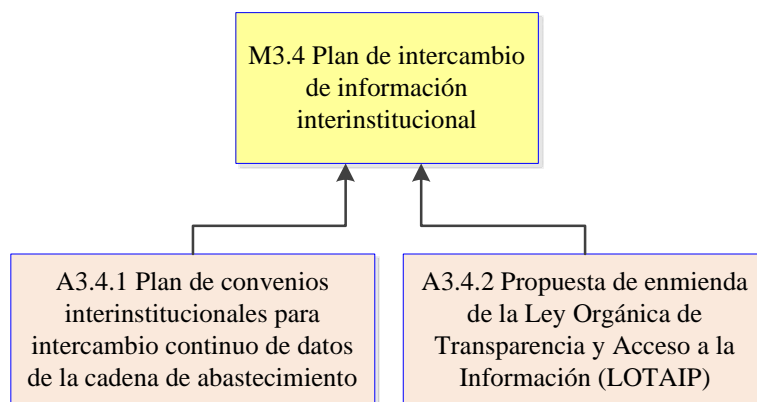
M3.4 Plan de intercambio de información interinstitucional

A3.4.1 Plan de convenios interinstitucionales para intercambio continuo de datos de la cadena de abastecimiento

A3.4.2 Propuesta de enmienda de la Ley Orgánica de Transparencia y Acceso a la Información (LOTAIP)